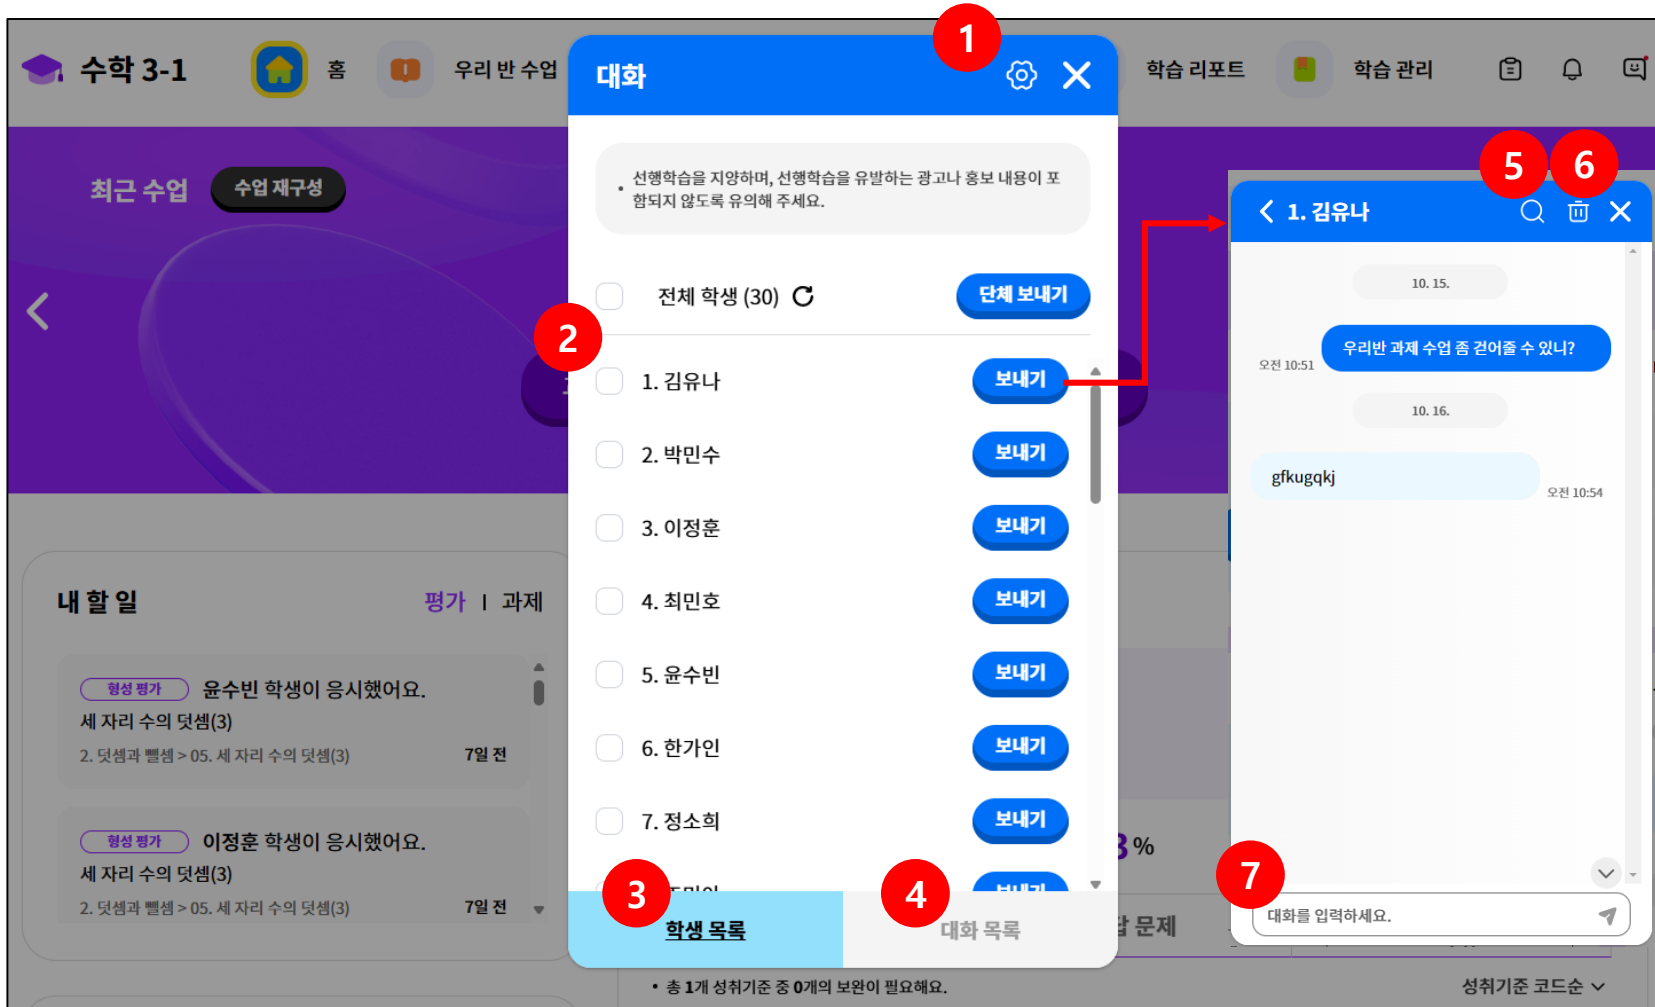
수학 3-1
홈
우리 반 수업
학습 리포트
학습 관리

최근 수업
수업 재구성

대화
1
• 선행학습을 지양하며, 선행학습을 유발하는 광고나 홍보 내용이 포함되지 않도록 유의해 주세요.
전체 학생 (30)
단체 보내기
2
1. 김유나 보내기
2. 박민수 보내기
3. 이정훈 보내기
4. 최민호 보내기
5. 윤수빈 보내기
6. 한가인 보내기
7. 정소희 보내기
3
학생 목록
4
대화 목록

5
6
1. 김유나
10. 15.
우리반 과제 수업 좀 걷어줄 수 있니?
오전 10:51
10. 16.
gfkugqkj
오전 10:54
7
대화를 입력하세요.

내 할 일
평가 | 과제
형성 평가 윤수빈 학생이 응시했어요.
세 자리 수의 덧셈(3)
2. 덧셈과 뺄셈 > 05. 세 자리 수의 덧셈(3) 7일 전
형성 평가 이정훈 학생이 응시했어요.
세 자리 수의 덧셈(3)
2. 덧셈과 뺄셈 > 05. 세 자리 수의 덧셈(3) 7일 전

3%
• 총 1개 성취기준 중 0개의 보완이 필요해요.
성취기준 코드순